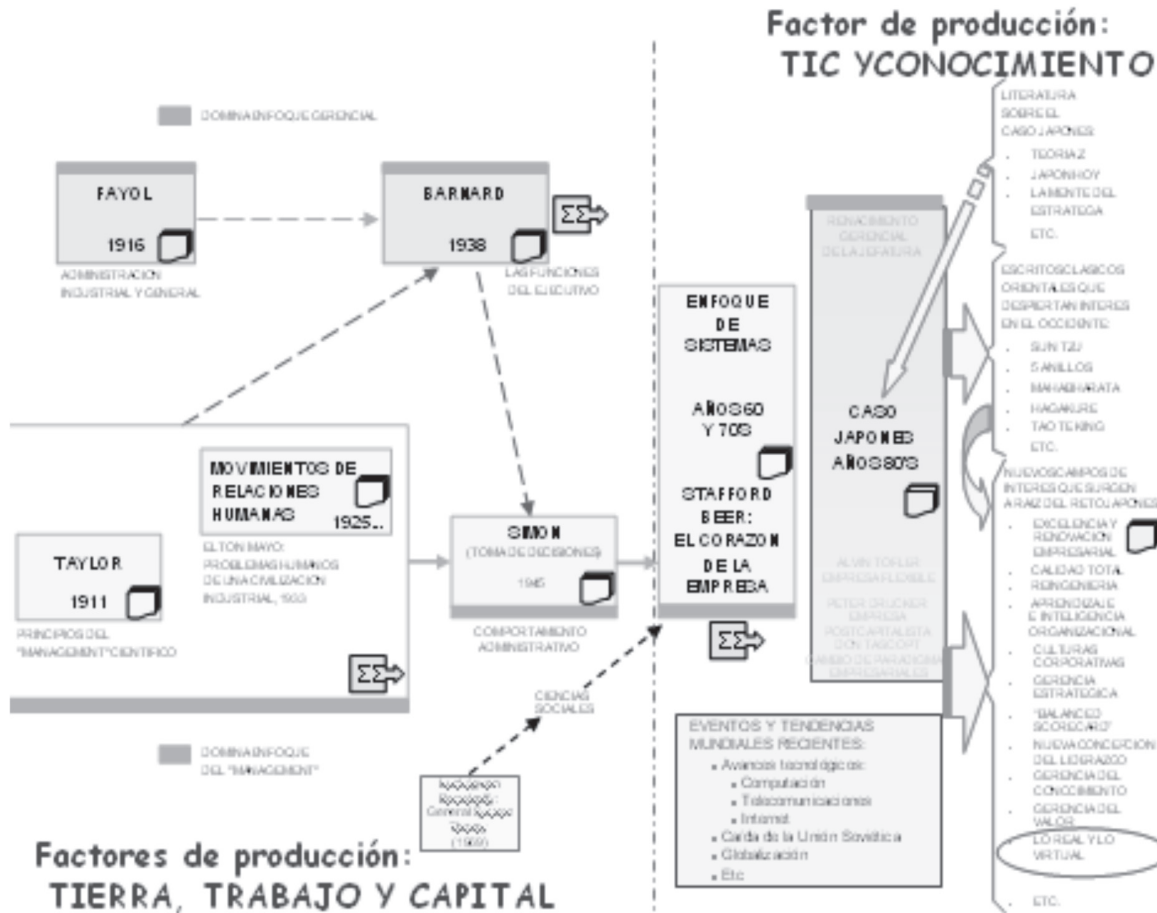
Factor de producción:
TIC YCONOCIMIENTO

DOMINA ENFOQUE GERENCIAL

FAYOL
1916
ADMINISTRACION INDUSTRIAL Y GENERAL

BARNARD
1938
LAS FUNCIONES DEL EJECUTIVO

LITERATURA SOBRE EL CASO JAPONES:
. TEORIA Z
. JAPON HOY
. LA MENTE DEL ESTRATEGA
ETC.

ESCRITOS CLASICOS ORIENTALES QUE DESPIERTAN INTERES EN EL OCCIDENTE:
. SUN TZU
. 5 ANILLOS
. MAHABHARATA
. HAGAKURE
. TAO TE KING
ETC.

RENACIMIENTO GERENCIAL DE LA JEFATURA

ENFOQUE DE SISTEMAS
AÑOS 60 Y 70'S
STAFFORD BEER: EL CORAZON DE LA EMPRESA

CASO JAPONES AÑOS 80'S

ALVIN TOFLER EMPRESA FLEXIBLE
PETER DRUCKER EMPRESA POSTCAPITALISTA
DON TASCOTT CAMBIO DE PARADIGMAS EMPRESARIALES

NUEVOS CAMPOS DE INTERES QUE SURGEN A RAIZ DEL RETO JAPONES:
. EXCELENCIA Y RENOVACION EMPRESARIAL
. CALIDAD TOTAL REINGENIERIA
. APRENDIZAJE E INTELIGENCIA ORGANIZACIONAL
. CULTURAS CORPORATIVAS
. GERENCIA ESTRATEGICA
. "BALANCED SCORECARD"
. NUEVA CONCEPCION DEL LIDERAZGO
. GERENCIA DEL CONOCIMIENTO
. GERENCIA DEL VALOR
. LO REAL Y LO VIRTUAL
. ETC.

MOVIMIENTOS DE RELACIONES HUMANAS
1925..
ELTON MAYO: PROBLEMAS HUMANOS DE UNA CIVILIZACION INDUSTRIAL, 1933

TAYLOR
1911
PRINCIPIOS DEL "MANAGEMENT" CIENTIFICO

SIMON
(TOMA DE DECISIONES)
1945
COMPORTAMIENTO ADMINISTRATIVO

CIENCIAS SOCIALES

DOMINA ENFOQUE DEL "MANAGEMENT"

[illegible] General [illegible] (1968)

EVENTOS Y TENDENCIAS MUNDIALES RECIENTES:
• Avances tecnológicos:
• Computación
• Telecomunicaciones
• Internet
• Caída de la Unión Soviética
• Globalización
• Etc

Factores de producción:
TIERRA, TRABAJO Y CAPITAL